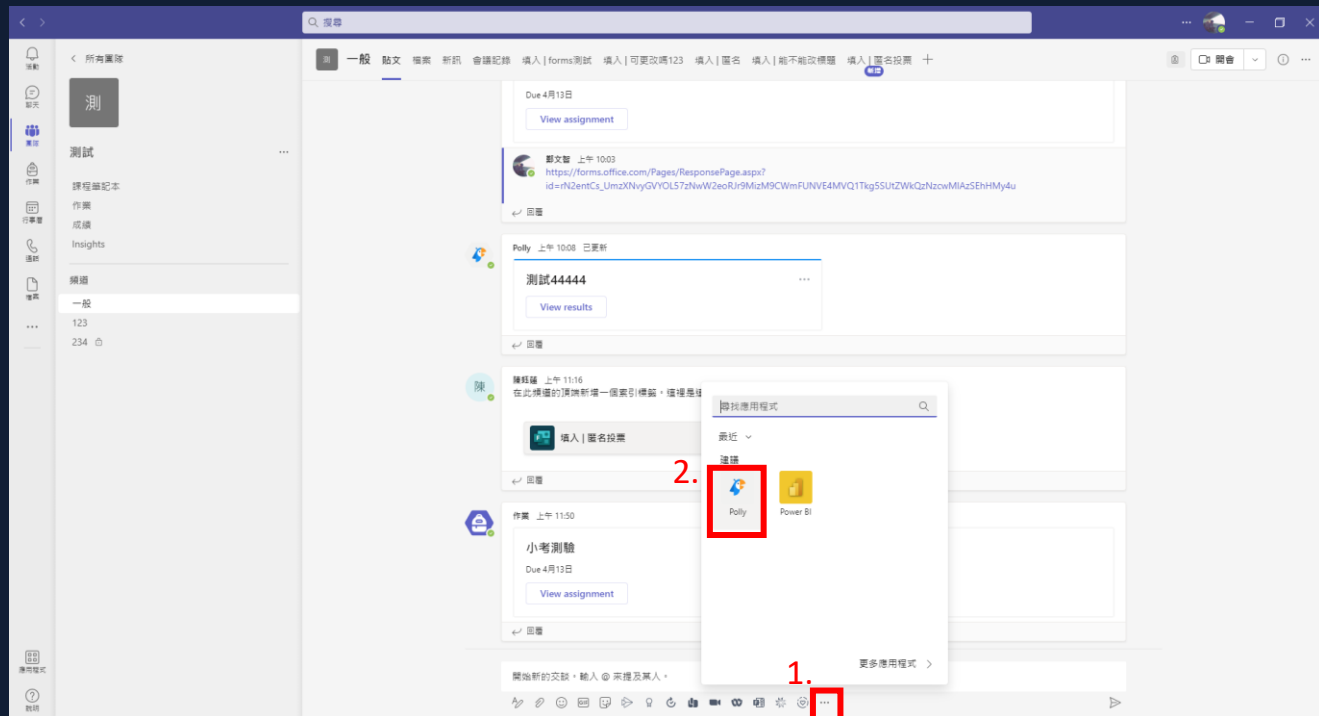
搜尋

活動
聊天
團隊
作業
行事曆
通話
檔案
...
應用程式
說明

所有團隊
測
測試
課程筆記本
作業
成績
Insights
頻道
一般
123
234

測 一般 貼文 檔案 新訊 會議記錄 填入 | forms測試 填入 | 可更改嗎123 填入 | 匿名 填入 | 能不能改標題 填入 | 匿名投票 +
新增
開會

Due 4月13日
View assignment

鄭文智 上午 10:03
https://forms.office.com/Pages/ResponsePage.aspx?id=rN2entCs_UmzXNvyGVYOL57zNwW2eoRJr9MizM9CWmFUNVE4MVQ1Tkg5SUtZWkQzNzcwMlAzSEhHMy4u
回覆

Polly 上午 10:08 已更新
測試44444
View results
回覆

陳
陳銘議 上午 11:16
在此頻道的頂端新增一個索引標籤。這裡是
填入 | 匿名投票
回覆

作業 上午 11:50
小考測驗
Due 4月13日
View assignment
回覆

開始新的交談。輸入 @ 來提及某人。

尋找應用程式
最近
建議
2.
Polly
Power BI
更多應用程式
1.